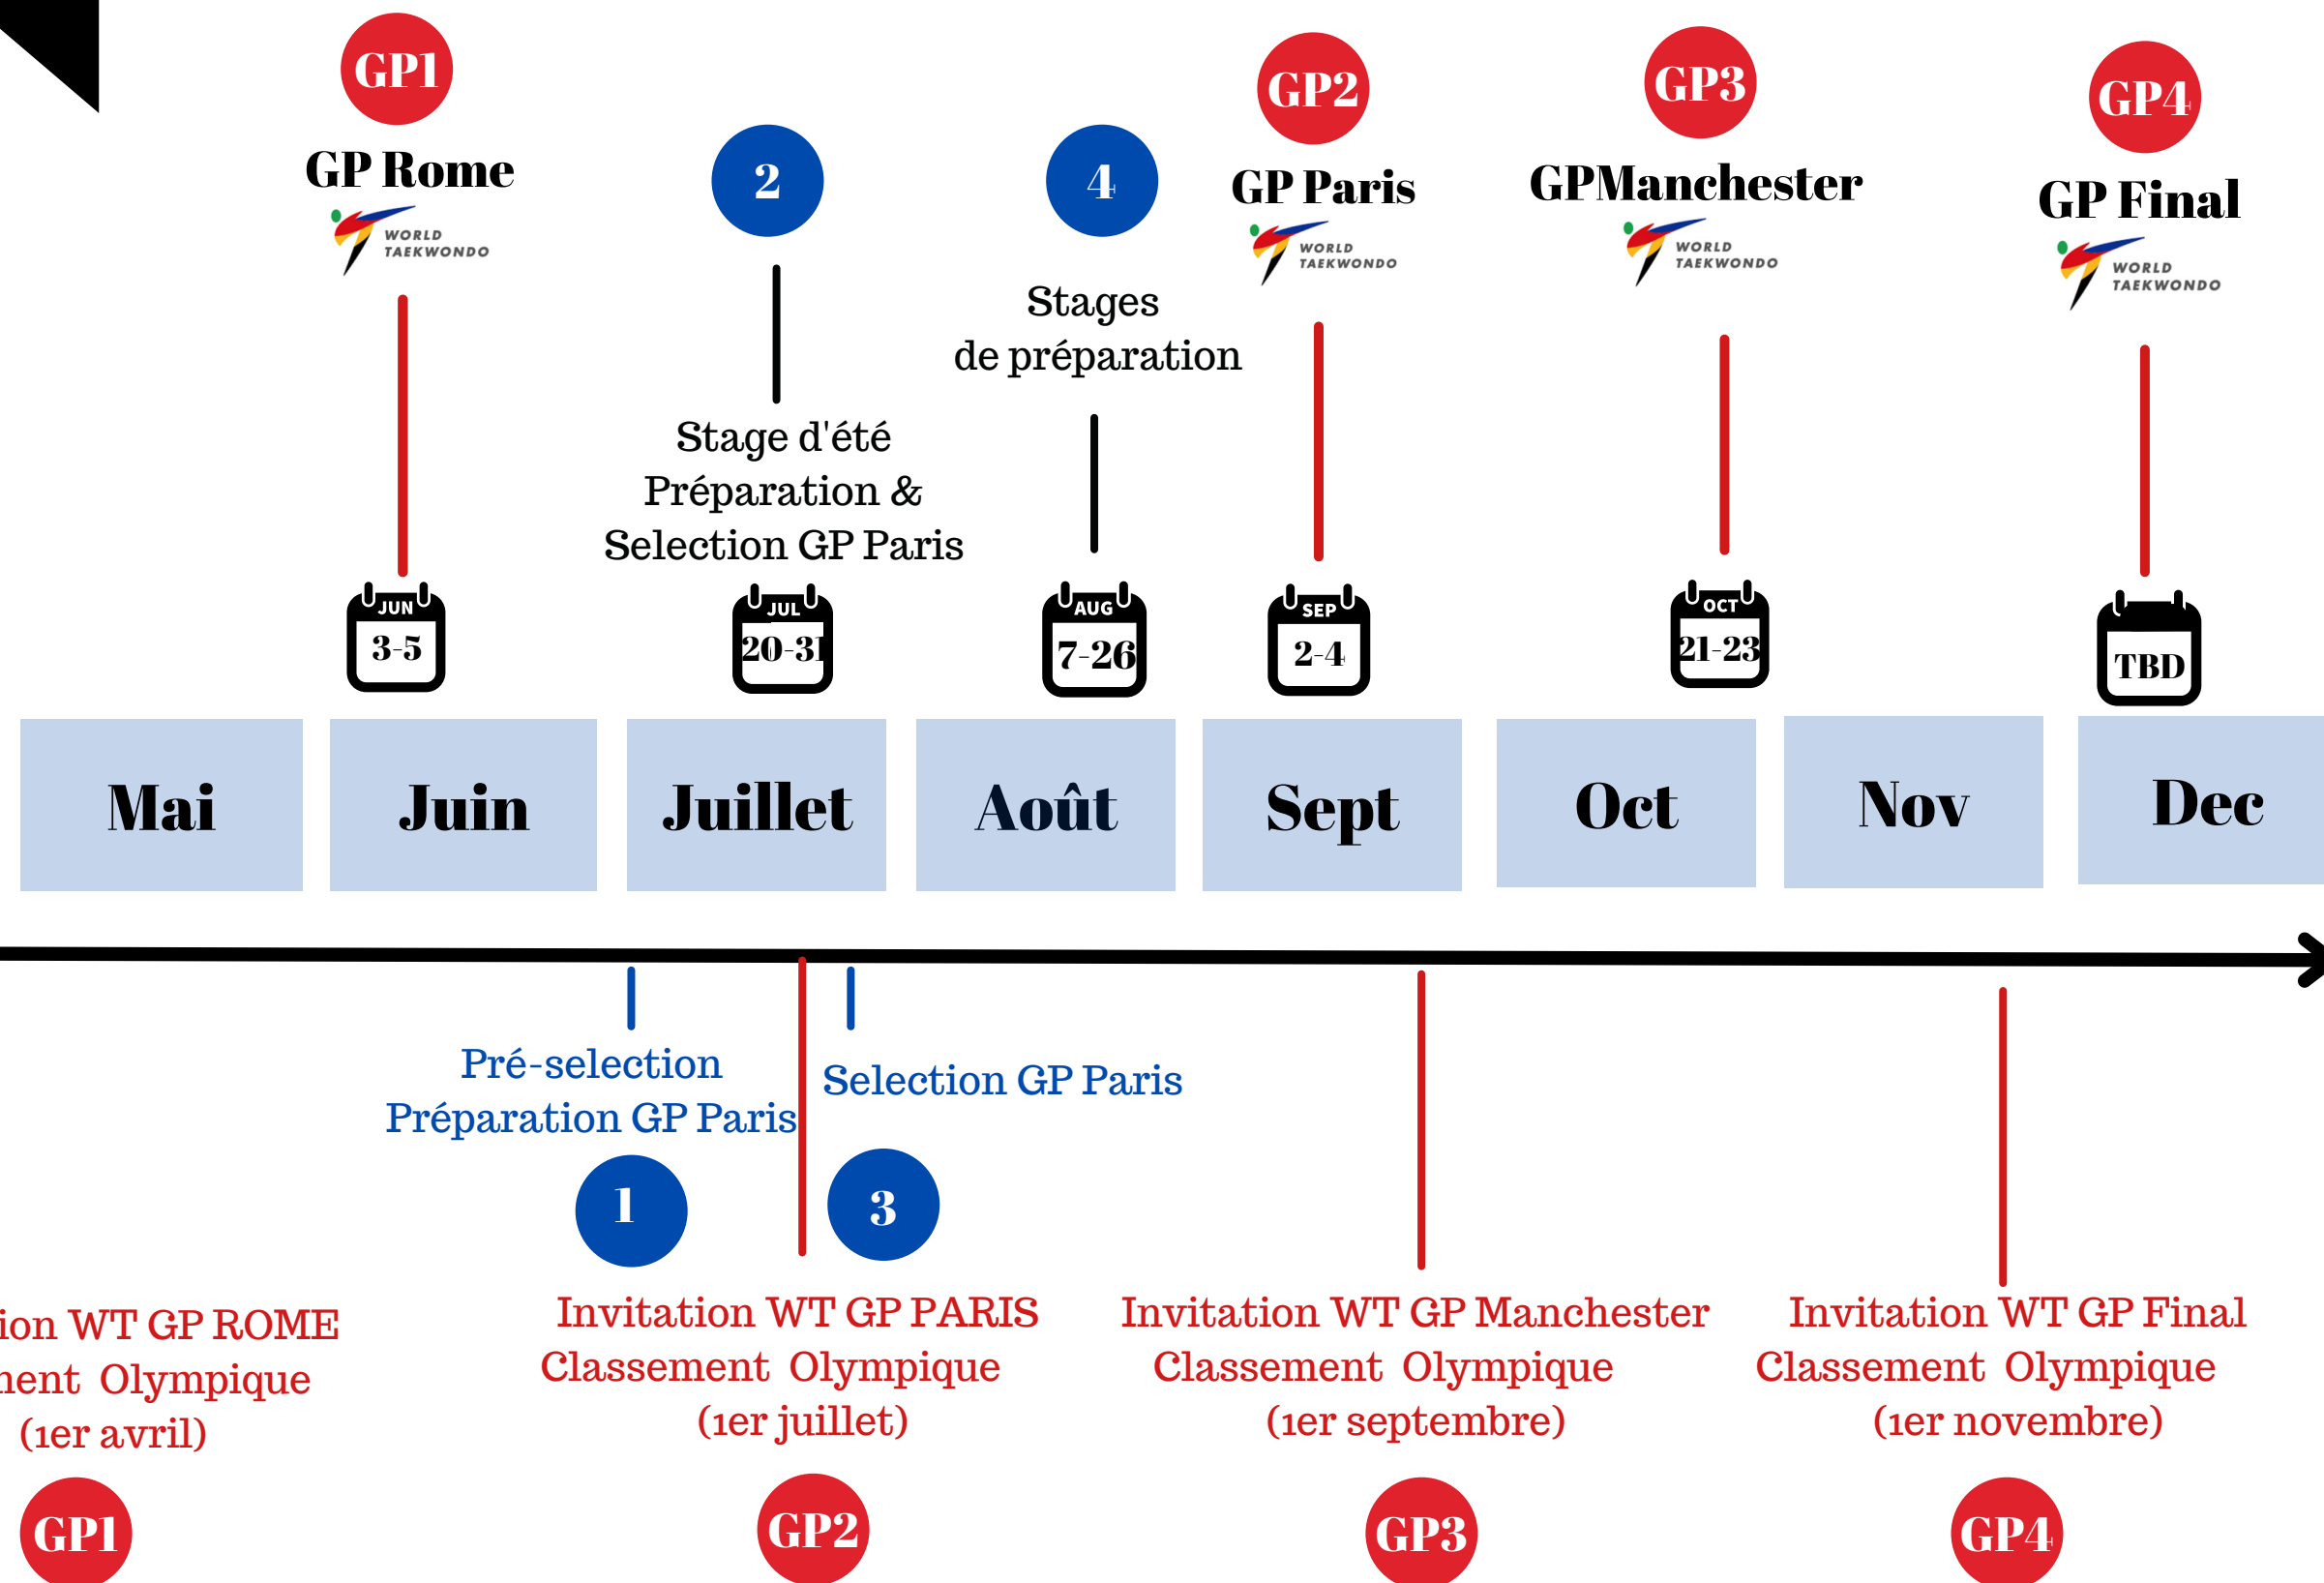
GP1
GP Rome
WORLD TAEKWONDO

2

4
Stages
de préparation

GP2
GP Paris
WORLD TAEKWONDO

GP3
GPManchester
WORLD TAEKWONDO

GP4
GP Final
WORLD TAEKWONDO

Stage d'été
Préparation &
Selection GP Paris

JUN 3-5
JUL 20-31
AUG 7-26
SEP 2-4
OCT 21-23
TBD

| Mai | Juin | Juillet | Août | Sept | Oct | Nov | Dec |
|---|---|---|---|---|---|---|---|

Pré-selection
Préparation GP Paris

Selection GP Paris

1

3

ion WT GP ROME
nent Olympique
(1er avril)

Invitation WT GP PARIS
Classement Olympique
(1er juillet)

Invitation WT GP Manchester
Classement Olympique
(1er septembre)

Invitation WT GP Final
Classement Olympique
(1er novembre)

GP1
GP2
GP3
GP4